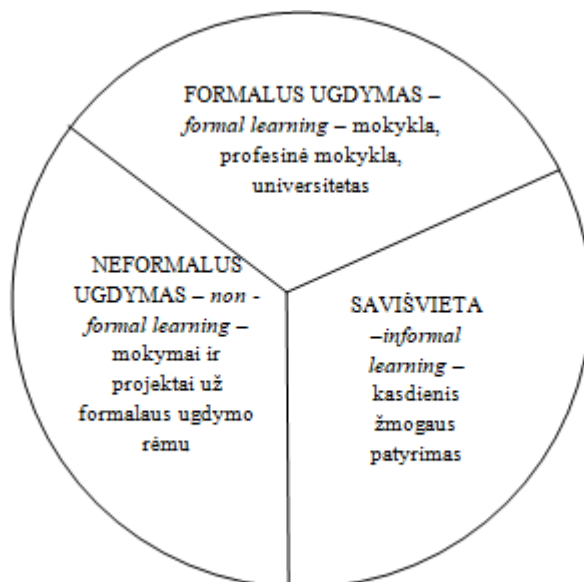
FORMALUS UGDYMAS – *formal learning* – mokykla, profesinė mokykla, universitetas

NEFORMALUS UGDYMAS – *non - formal learning* – mokymai ir projektai už formalaus ugdymo rėmu

SAVIŠVIETA –*informal learning* – kasdienis žmogaus patyrimas